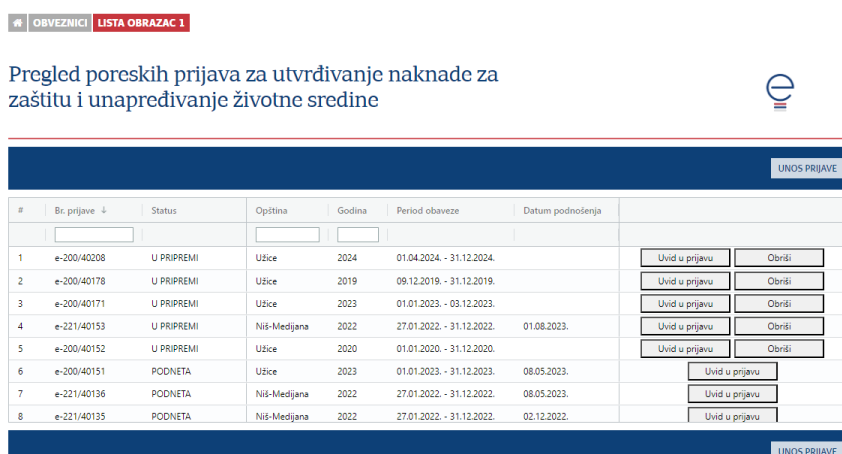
OBVEZNICI LISTA OBRAZAC 1

Pregled poreskih prijava za utvrđivanje naknade za zaštitu i unapređivanje životne sredine

UNOS PRIJAVE

| # | Br. prijave ↓ | Status | Opština | Godina | Period obaveze | Datum podnošenja | |
|---|---|---|---|---|---|---|---|
| 1 | e-200/40208 | U PRIPREMI | Užice | 2024 | 01.04.2024. - 31.12.2024. | | Uvid u prijavu Obriši |
| 2 | e-200/40178 | U PRIPREMI | Užice | 2019 | 09.12.2019. - 31.12.2019. | | Uvid u prijavu Obriši |
| 3 | e-200/40171 | U PRIPREMI | Užice | 2023 | 01.01.2023. - 03.12.2023. | | Uvid u prijavu Obriši |
| 4 | e-221/40153 | U PRIPREMI | Niš-Medijana | 2022 | 27.01.2022. - 31.12.2022. | 01.08.2023. | Uvid u prijavu Obriši |
| 5 | e-200/40152 | U PRIPREMI | Užice | 2020 | 01.01.2020. - 31.12.2020. | | Uvid u prijavu Obriši |
| 6 | e-200/40151 | PODNETA | Užice | 2023 | 01.01.2023. - 31.12.2023. | 08.05.2023. | Uvid u prijavu |
| 7 | e-221/40136 | PODNETA | Niš-Medijana | 2022 | 27.01.2022. - 31.12.2022. | 08.05.2023. | Uvid u prijavu |
| 8 | e-221/40135 | PODNETA | Niš-Medijana | 2022 | 27.01.2022. - 31.12.2022. | 02.12.2022. | Uvid u prijavu |

UNOS PRIJAVE